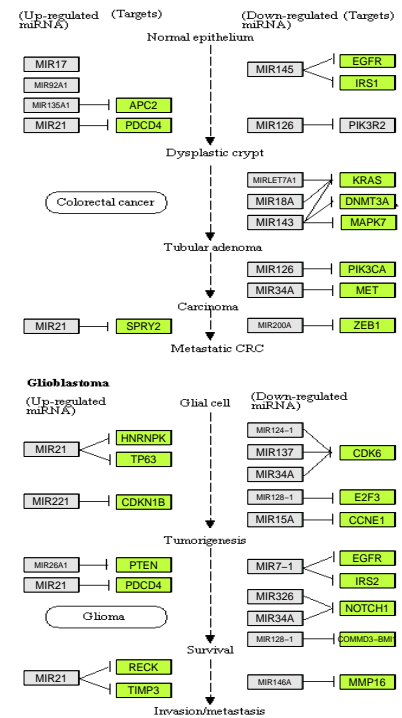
(Up-regulated miRNA) (Targets)

(Down-regulated miRNA) (Targets)

Normal epithelium

MIR17
MIR92A1
MIR135A1
APC2
MIR21
PDCD4

MIR145
EGFR
IRS1
MIR126
PIK3R2

Dysplastic crypt

Colorectal cancer

MIRLET7A1
KRAS
MIR18A
DNMT3A
MIR143
MAPK7

Tubular adenoma

MIR126
PIK3CA
MIR34A
MET

Carcinoma

MIR21
SPRY2

MIR200A
ZEB1

Metastatic CRC

Glioblastoma

(Up-regulated miRNA)

Glial cell

(Down-regulated miRNA)

MIR21
HNRNPK
TP63

MIR221
CDKN1B

MIR124-1
MIR137
MIR34A
CDK6
MIR128-1
E2F3
MIR15A
CCNE1

Tumorigenesis

MIR26A1
PTEN
MIR21
PDCD4

Glioma

MIR7-1
EGFR
IRS2
MIR326
MIR34A
NOTCH1
MIR128-1
COMMD3-BMI1

Survival

MIR21
RECK
TIMP3

MIR146A
MMP16

Invasion/metastasis